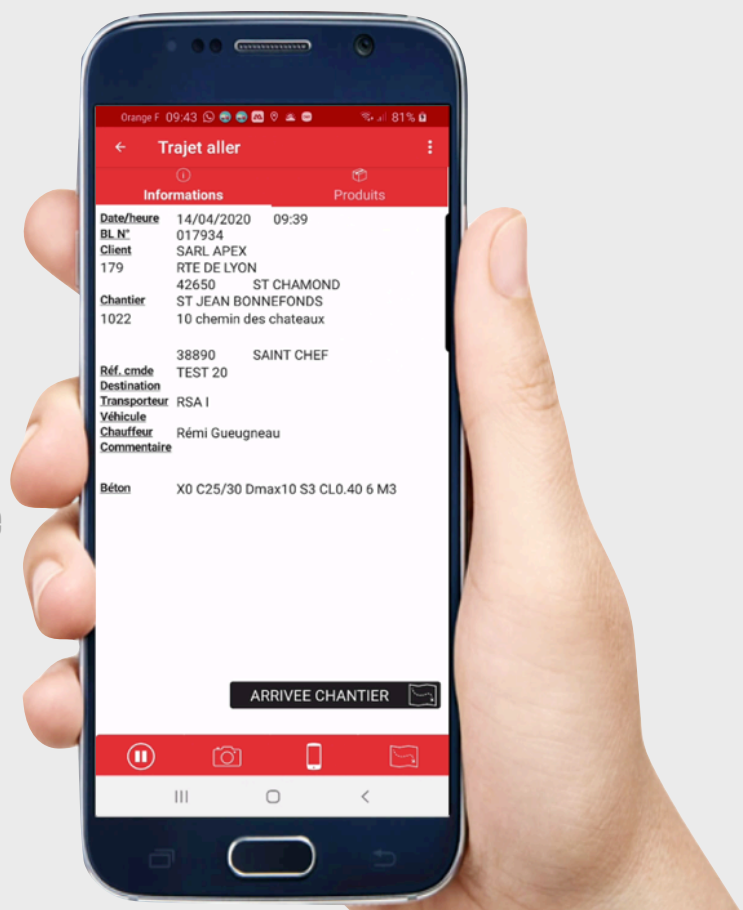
Orange F 09:43 81%

Trajet aller

Informations

Produits

| | | |
|---|---|---|
| Date/heure | 14/04/2020 | 09:39 |
| BL N° | 017934 | |
| Client | SARL APEX | |
| 179 | RTE DE LYON | |
| | 42650 | ST CHAMOND |
| Chantier | ST JEAN BONNEFONDS | |
| 1022 | 10 chemin des chateaux | |
| | 38890 | SAINT CHEF |
| Réf. cmde | TEST 20 | |
| Destination | | |
| Transporteur | RSA I | |
| Véhicule | | |
| Chauffeur | Rémi Gueugneau | |
| Commentaire | | |
| Béton | X0 C25/30 Dmax10 S3 CL0.40 6 M3 | |

ARRIVEE CHANTIER